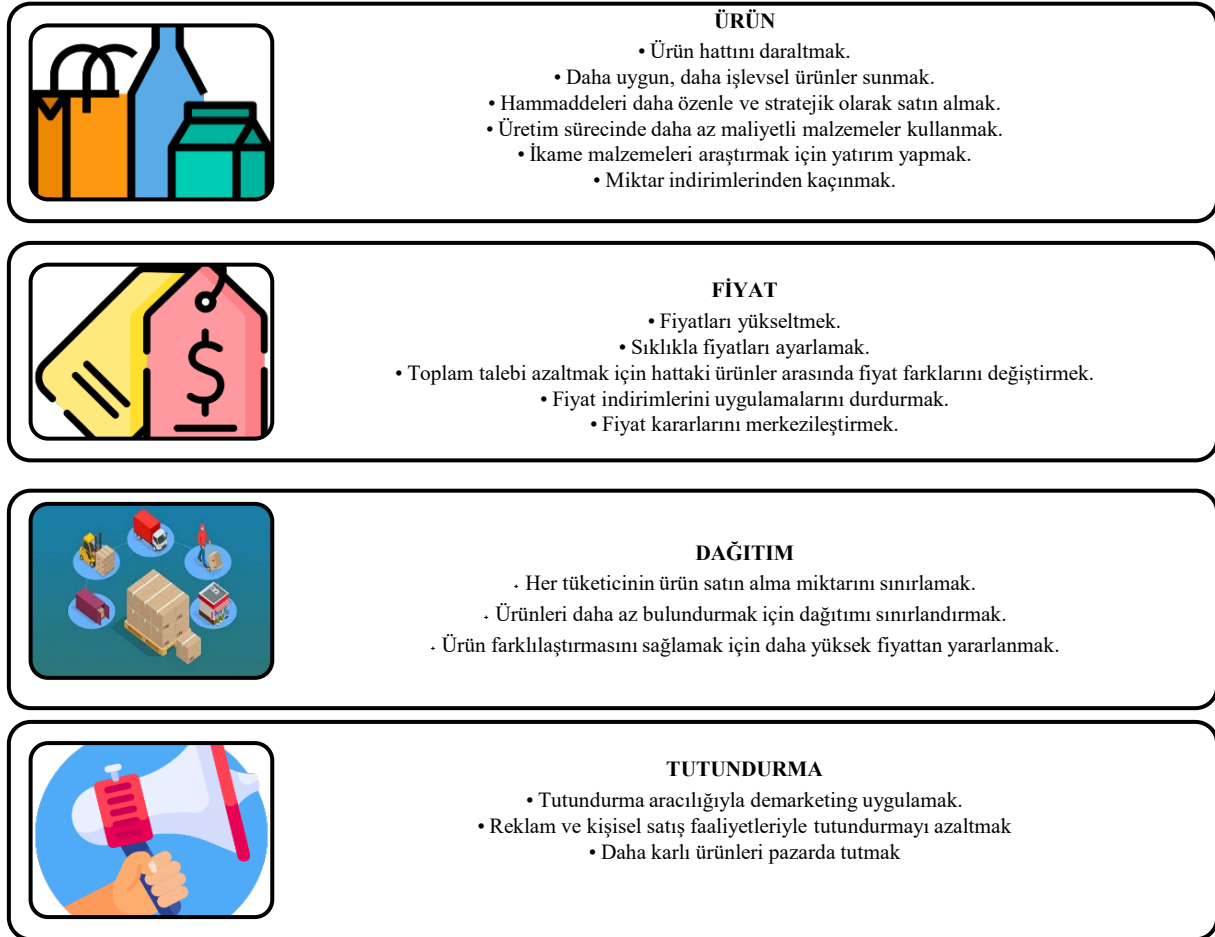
ÜRÜN
• Ürün hattını daraltmak.
• Daha uygun, daha işlevsel ürünler sunmak.
• Hammaddeleri daha özenle ve stratejik olarak satın almak.
• Üretim sürecinde daha az maliyetli malzemeler kullanmak.
• İkame malzemeleri araştırmak için yatırım yapmak.
• Miktar indirimlerinden kaçınmak.

FİYAT
• Fiyatları yükseltmek.
• Sıklıkla fiyatları ayarlamak.
• Toplam talebi azaltmak için hattaki ürünler arasında fiyat farklarını değiştirmek.
• Fiyat indirimlerini uygulamalarını durdurmak.
• Fiyat kararlarını merkezileştirmek.

DAĞITIM
• Her tüketicinin ürün satın alma miktarını sınırlamak.
• Ürünleri daha az bulundurmak için dağıtımı sınırlandırmak.
• Ürün farklılaştırmasını sağlamak için daha yüksek fiyattan yararlanmak.

TUTUNDURMA
• Tutundurma aracılığıyla demarketing uygulamak.
• Reklam ve kişisel satış faaliyetleriyle tutundurmayı azaltmak
• Daha karlı ürünleri pazarda tutmak